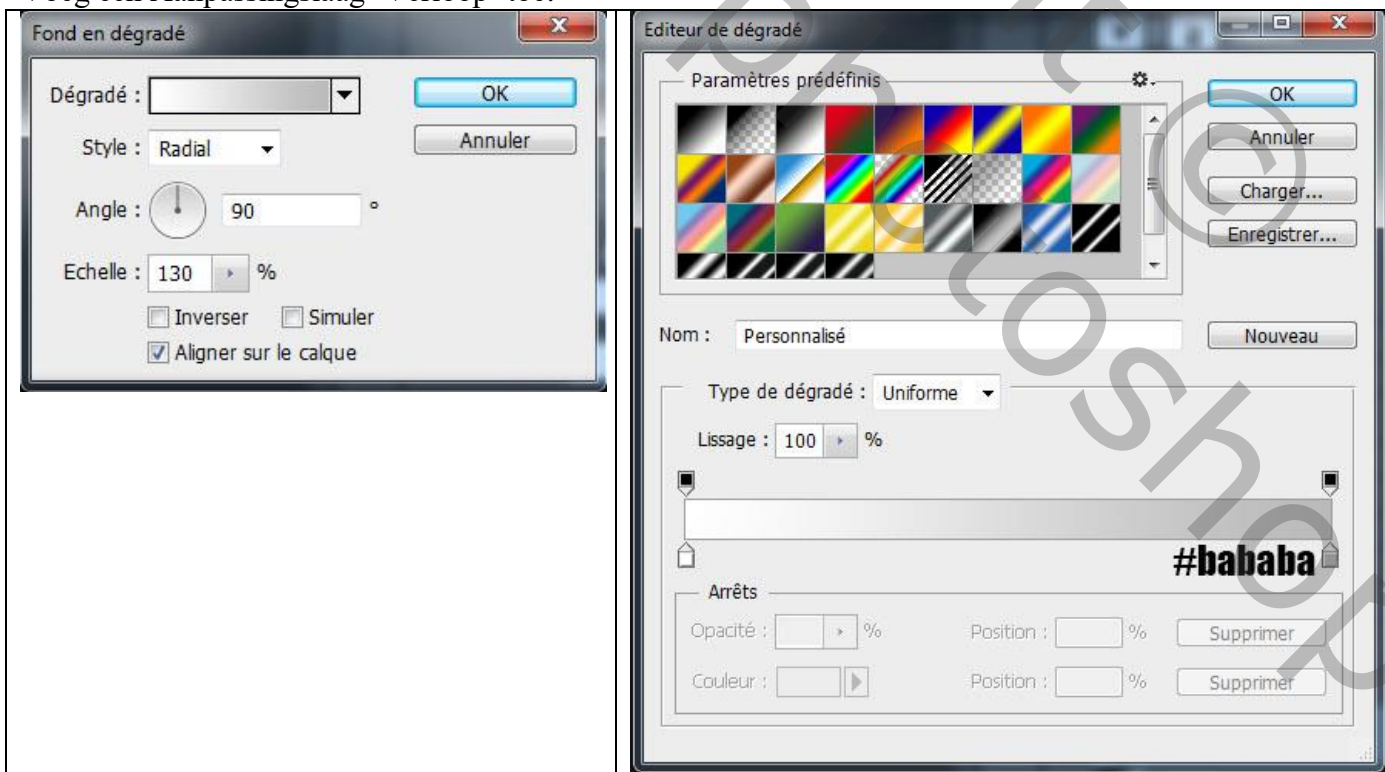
Fond en dégradé

Dégradé :

OK

Annuler

Style : Radial

Angle : 90 °

Echelle : 130 %

Inverser Simuler

Aligner sur le calque

Editeur de dégradé

Paramètres prédéfinis

OK

Annuler

Charger...

Enregistrer...

Nom : Personnalisé

Nouveau

Type de dégradé : Uniforme

Lissage : 100 %

#bababa

Arrêts

Opacité : %

Position : %

Supprimer

Couleur :

Position : %

Supprimer